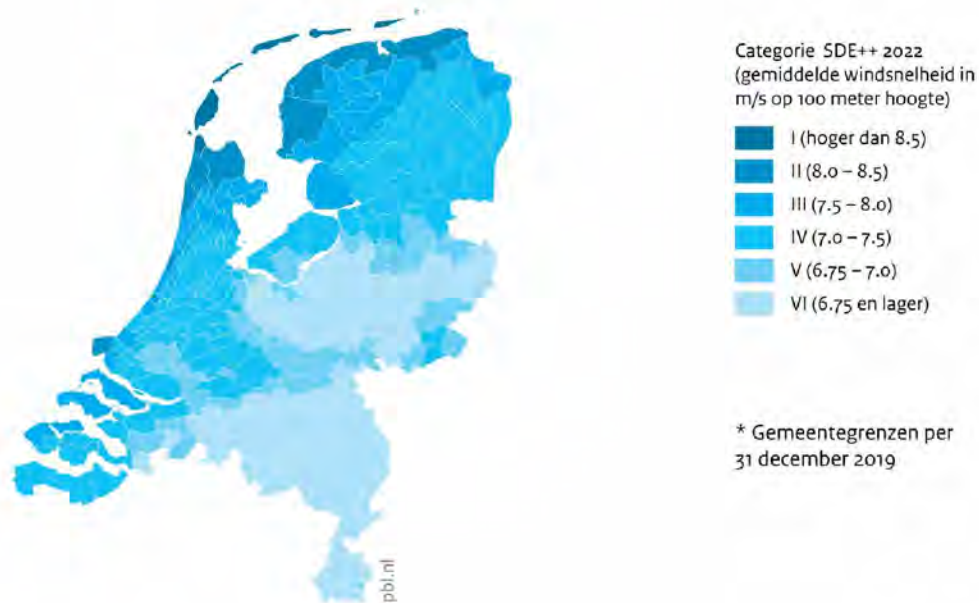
Categorie SDE++ 2022 (gemiddelde windsnelheid in m/s op 100 meter hoogte)

I (hoger dan 8.5)
II (8.0 – 8.5)
III (7.5 – 8.0)
IV (7.0 – 7.5)
V (6.75 – 7.0)
VI (6.75 en lager)

* Gemeentegrenzen per 31 december 2019

pbl.nl